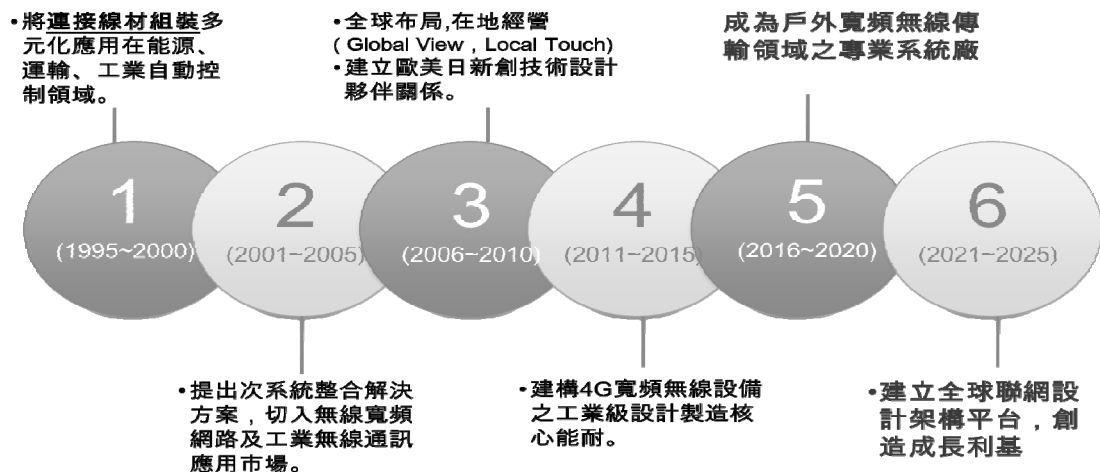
•將連接線材組裝多元化應用在能源、運輸、工業自動控制領域。

•全球布局,在地經營 ( Global View , Local Touch)
•建立歐美日新創技術設計夥伴關係。

成為戶外寬頻無線傳輸領域之專業系統廠

1
(1995~2000)

2
(2001~2005)

3
(2006~2010)

4
(2011~2015)

5
(2016~2020)

6
(2021~2025)

•提出次系統整合解決方案，切入無線寬頻網路及工業無線通訊應用市場。

•建構4G寬頻無線設備之工業級設計製造核心能耐。

•建立全球聯網設計架構平台，創造成長利基